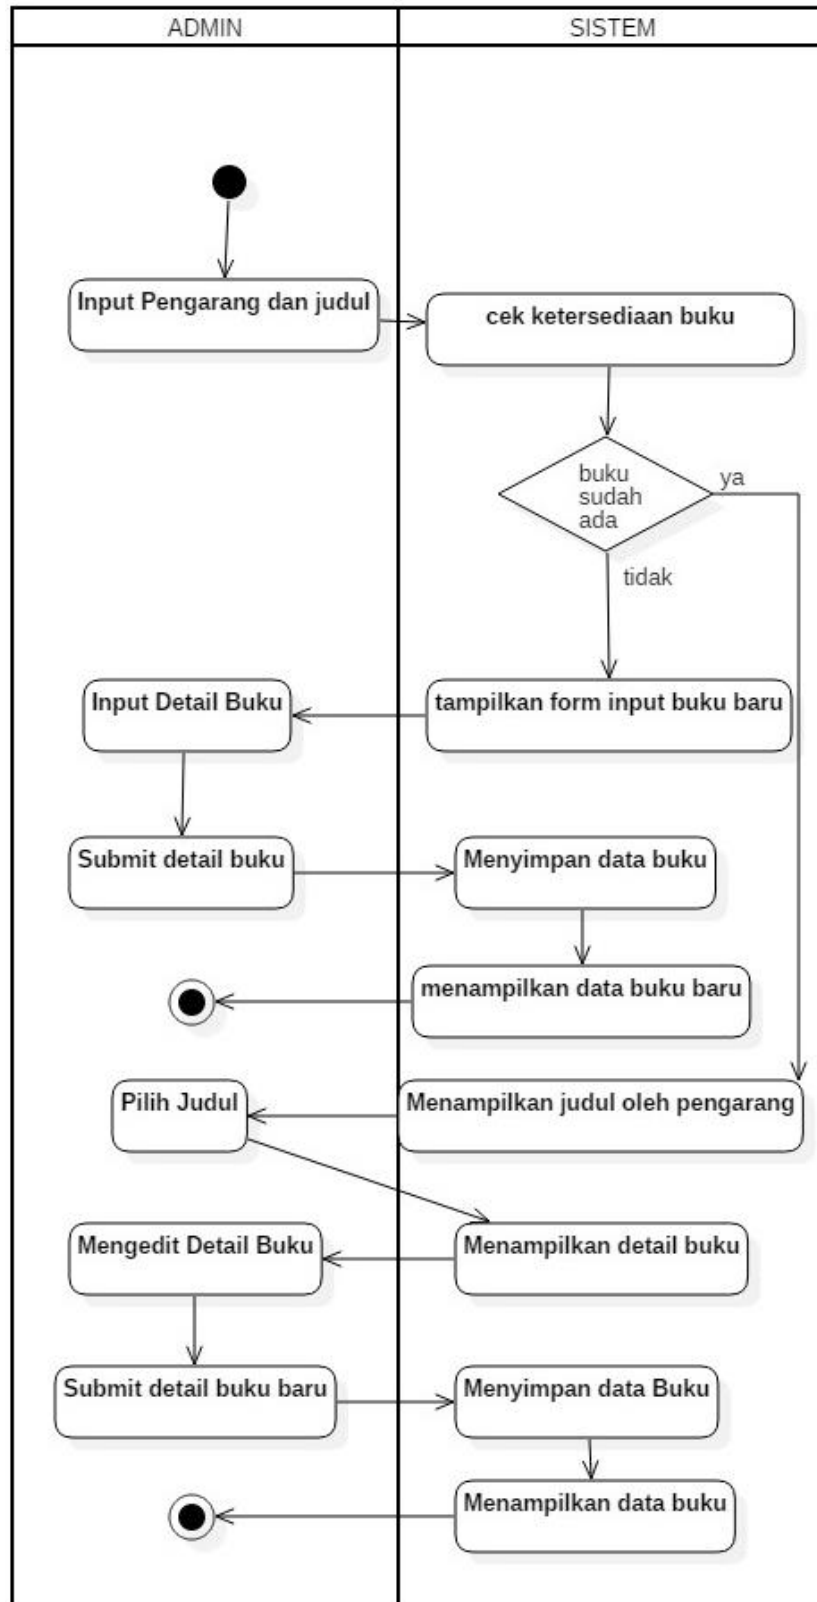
ADMIN

SISTEM

Input Pengarang dan judul

cek ketersediaan buku

buku sudah ada

ya

tidak

Input Detail Buku

tampilkan form input buku baru

Submit detail buku

Menyimpan data buku

menampilkan data buku baru

Pilih Judul

Menampilkan judul oleh pengarang

Mengedit Detail Buku

Menampilkan detail buku

Submit detail buku baru

Menyimpan data Buku

Menampilkan data buku